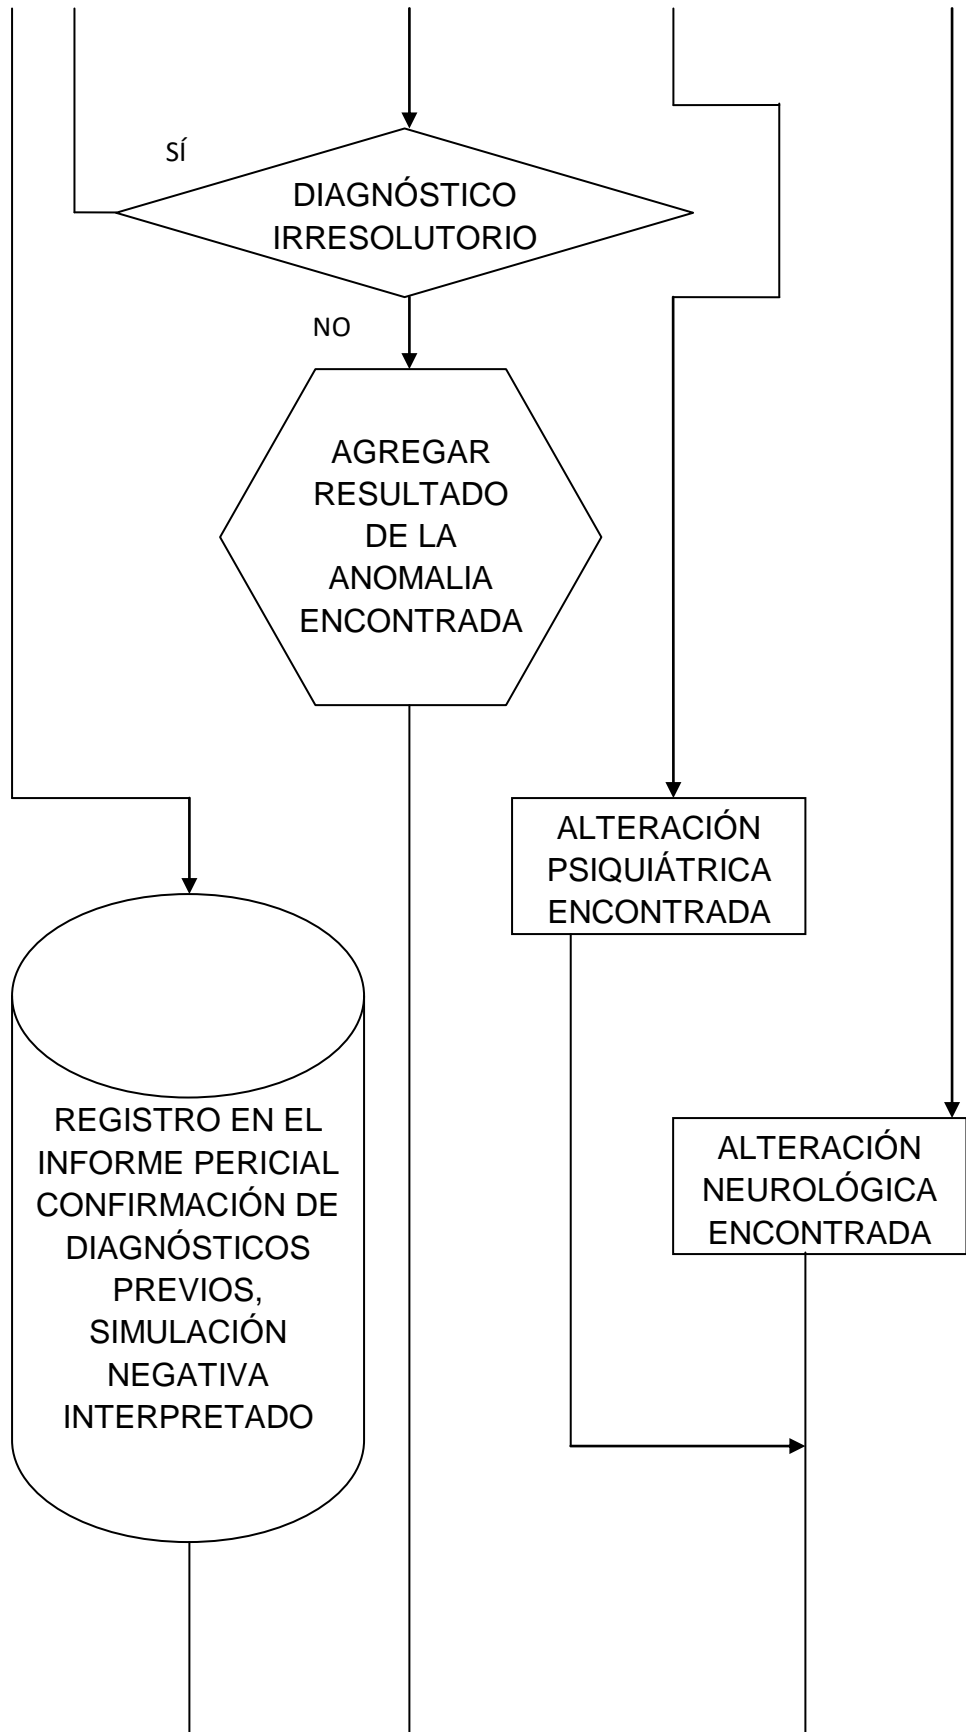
SÍ

DIAGNÓSTICO IRRESOLUTORIO

NO

AGREGAR RESULTADO DE LA ANOMALIA ENCONTRADA

ALTERACIÓN PSIQUIÁTRICA ENCONTRADA

REGISTRO EN EL INFORME PERICIAL CONFIRMACIÓN DE DIAGNÓSTICOS PREVIOS, SIMULACIÓN NEGATIVA INTERPRETADO

ALTERACIÓN NEUROLÓGICA ENCONTRADA